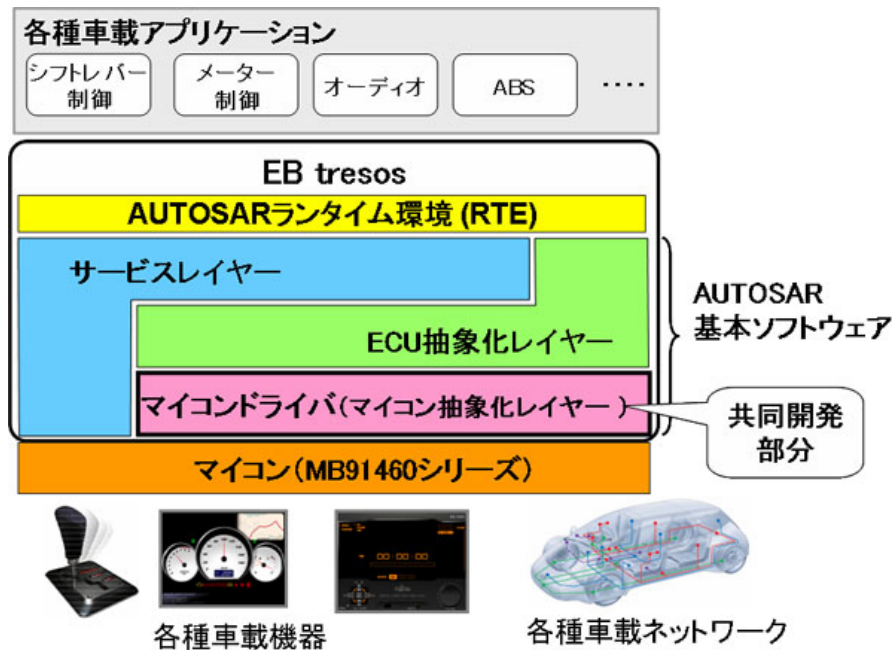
各種車載アプリケーション

シフトレバー制御

メーター制御

オーディオ

ABS

····

EB tresos

AUTOSARランタイム環境 (RTE)

サービスレイヤー

ECU抽象化レイヤー

マイコンドライバ（マイコン抽象化レイヤー）

AUTOSAR基本ソフトウェア

共同開発部分

マイコン（MB91460シリーズ）

各種車載機器

各種車載ネットワーク